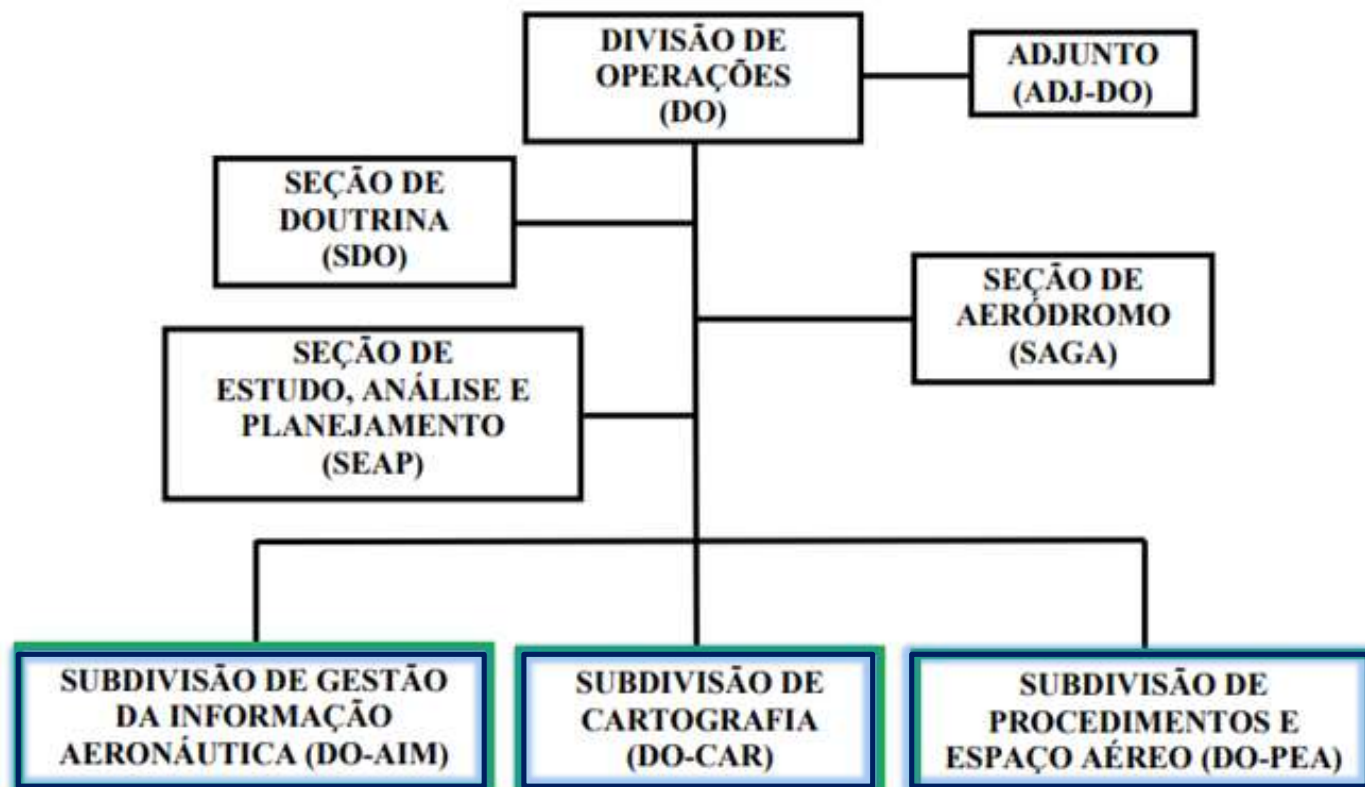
DIVISÃO DE OPERAÇÕES (DO)

ADJUNTO (ADJ-DO)

SEÇÃO DE DOUTRINA (SDO)

SEÇÃO DE AERÓDROMO (SAGA)

SEÇÃO DE ESTUDO, ANÁLISE E PLANEJAMENTO (SEAP)

SUBDIVISÃO DE GESTÃO DA INFORMAÇÃO AERONÁUTICA (DO-AIM)

SUBDIVISÃO DE CARTOGRAFIA (DO-CAR)

SUBDIVISÃO DE PROCEDIMENTOS E ESPAÇO AÉREO (DO-PEA)